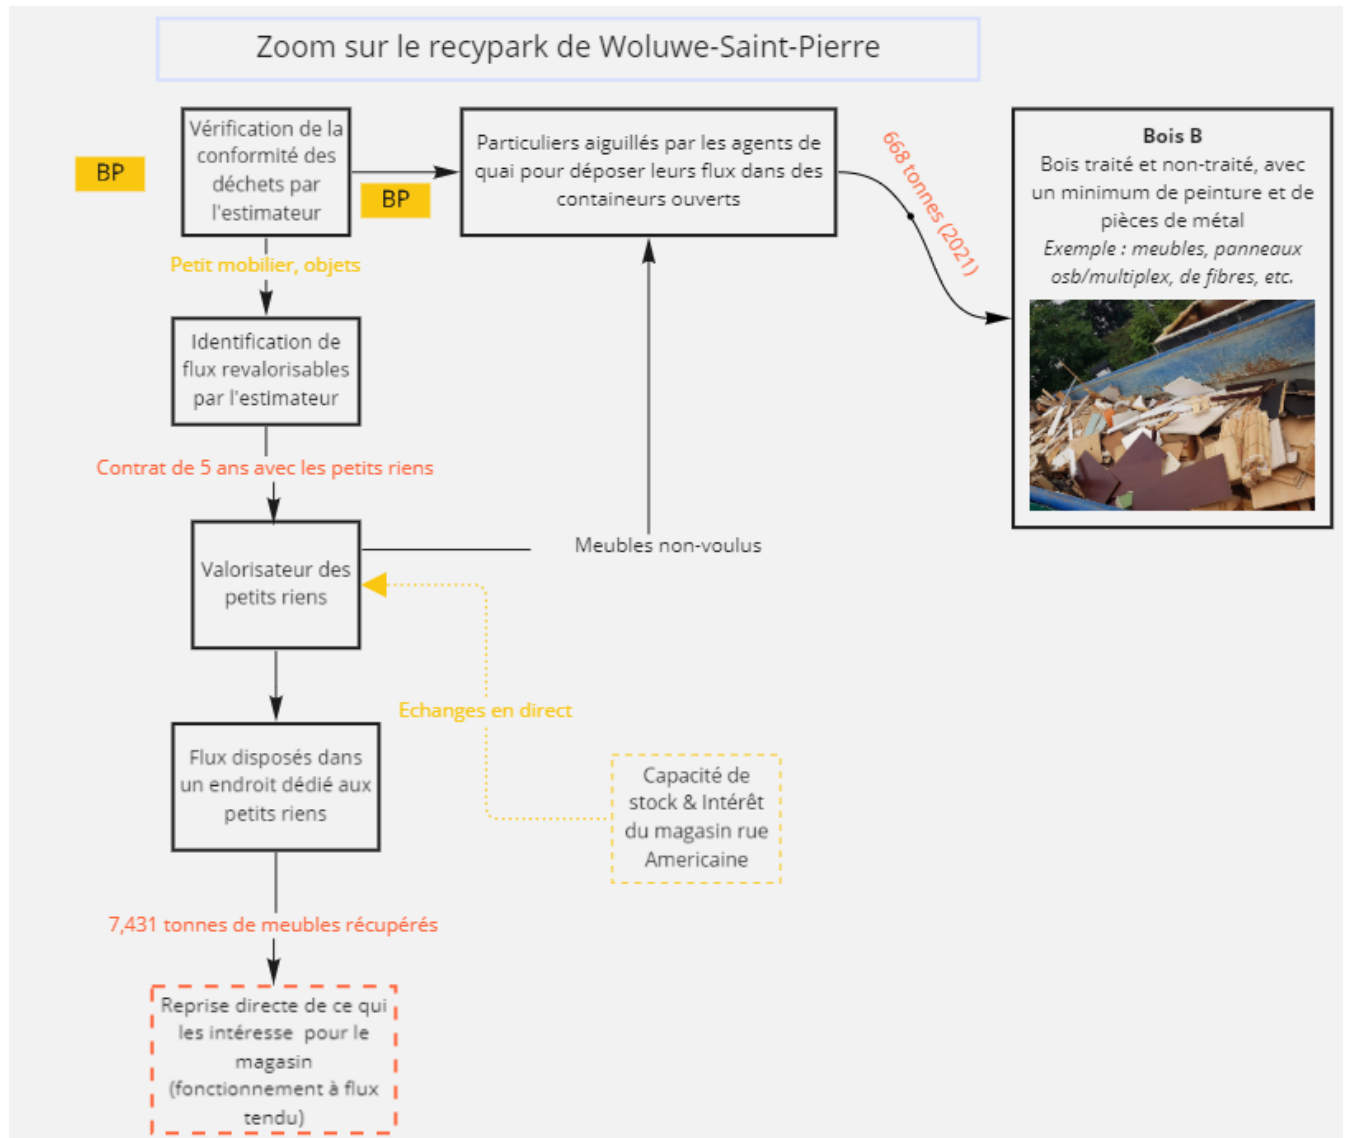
Zoom sur le recypark de Woluwe-Saint-Pierre

BP

Vérification de la conformité des déchets par l'estimateur

BP

Particuliers aiguillés par les agents de quai pour déposer leurs flux dans des containeurs ouverts

668 tonnes (2021)

Bois B
Bois traité et non-traité, avec un minimum de peinture et de pièces de métal
*Exemple : meubles, panneaux osb/multiplex, de fibres, etc.*

Petit mobilier, objets

Identification de flux revalorisables par l'estimateur

Contrat de 5 ans avec les petits riens

Valorisateur des petits riens

Meubles non-voulus

Echanges en direct

Flux disposés dans un endroit dédié aux petits riens

Capacité de stock & Intérêt du magasin rue Americaine

7,431 tonnes de meubles récupérés

Reprise directe de ce qui les intéresse pour le magasin (fonctionnement à flux tendu)